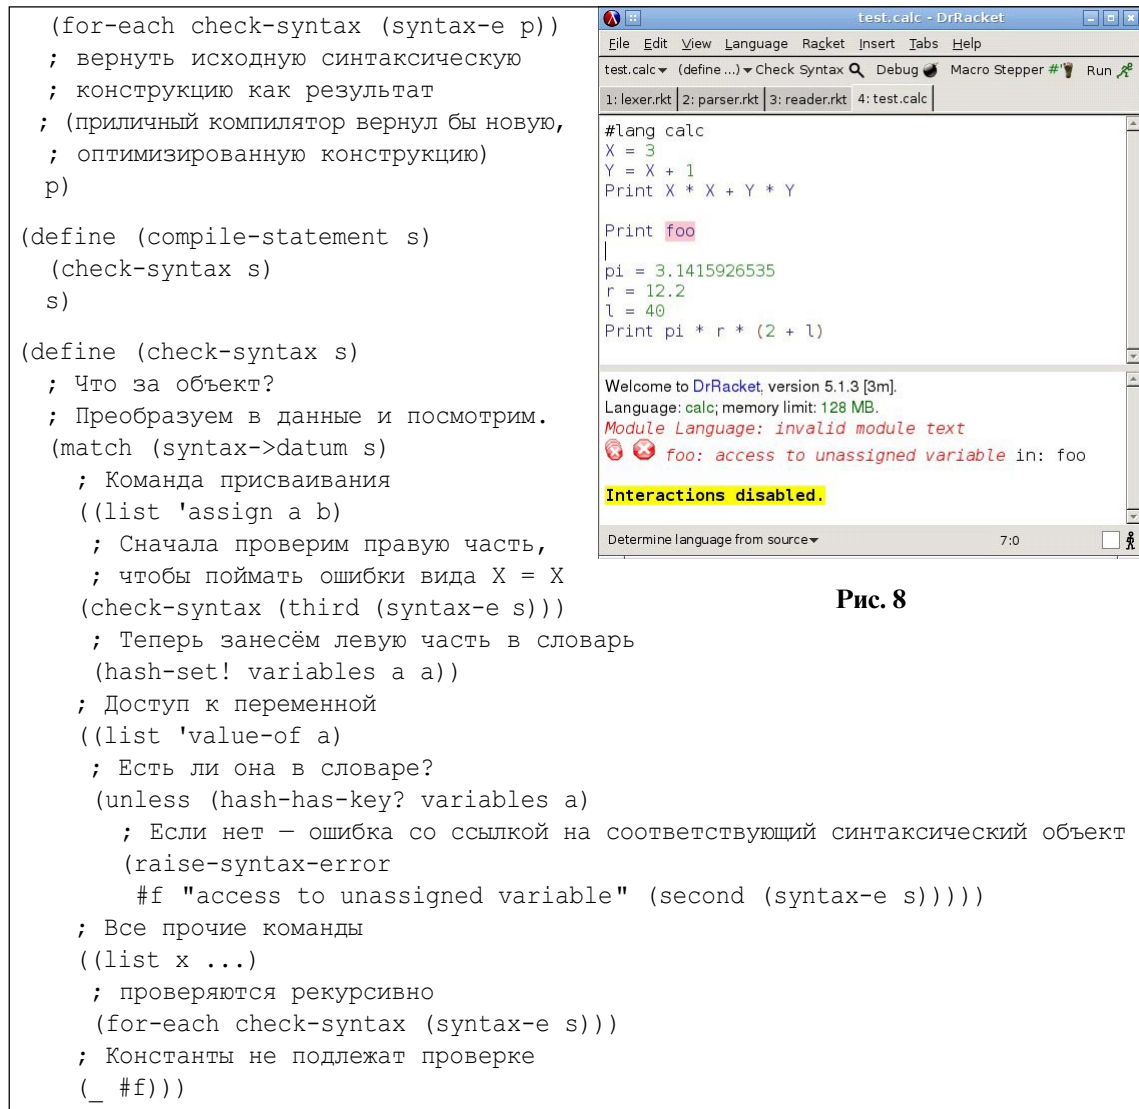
(for-each check-syntax (syntax-e p))
; вернуть исходную синтаксическую
; конструкцию как результат
; (приличный компилятор вернул бы новую,
; оптимизированную конструкцию)
p)

(define (compile-statement s)
(check-syntax s)
s)

(define (check-syntax s)
; Что за объект?
; Преобразуем в данные и посмотрим.
(match (syntax->datum s)
; Команда присваивания
((list 'assign a b)
; Сначала проверим правую часть,
; чтобы поймать ошибки вида X = X
(check-syntax (third (syntax-e s)))
; Теперь занесём левую часть в словарь
(hash-set! variables a a))
; Доступ к переменной
((list 'value-of a)
; Есть ли она в словаре?
(unless (hash-has-key? variables a)
; Если нет — ошибка со ссылкой на соответствующий синтаксический объект
(raise-syntax-error
#f "access to unassigned variable" (second (syntax-e s)))))
; Все прочие команды
((list x ...)
; проверяются рекурсивно
(for-each check-syntax (syntax-e s)))
; Константы не подлежат проверке
(_ #f)))

test.calc - DrRacket
File Edit View Language Racket Insert Tabs Help
test.calc▾ (define ...)▾ Check Syntax Debug Macro Stepper #' Run
1: lexer.rkt | 2: parser.rkt | 3: reader.rkt | 4: test.calc

#lang calc
X = 3
Y = X + 1
Print X * X + Y * Y

Print foo

pi = 3.1415926535
r = 12.2
l = 40
Print pi * r * (2 + l)

Welcome to DrRacket, version 5.1.3 [3m].
Language: calc; memory limit: 128 MB.
Module Language: invalid module text
foo: access to unassigned variable in: foo

Interactions disabled.

Determine language from source▾ 7:0

Рис. 8